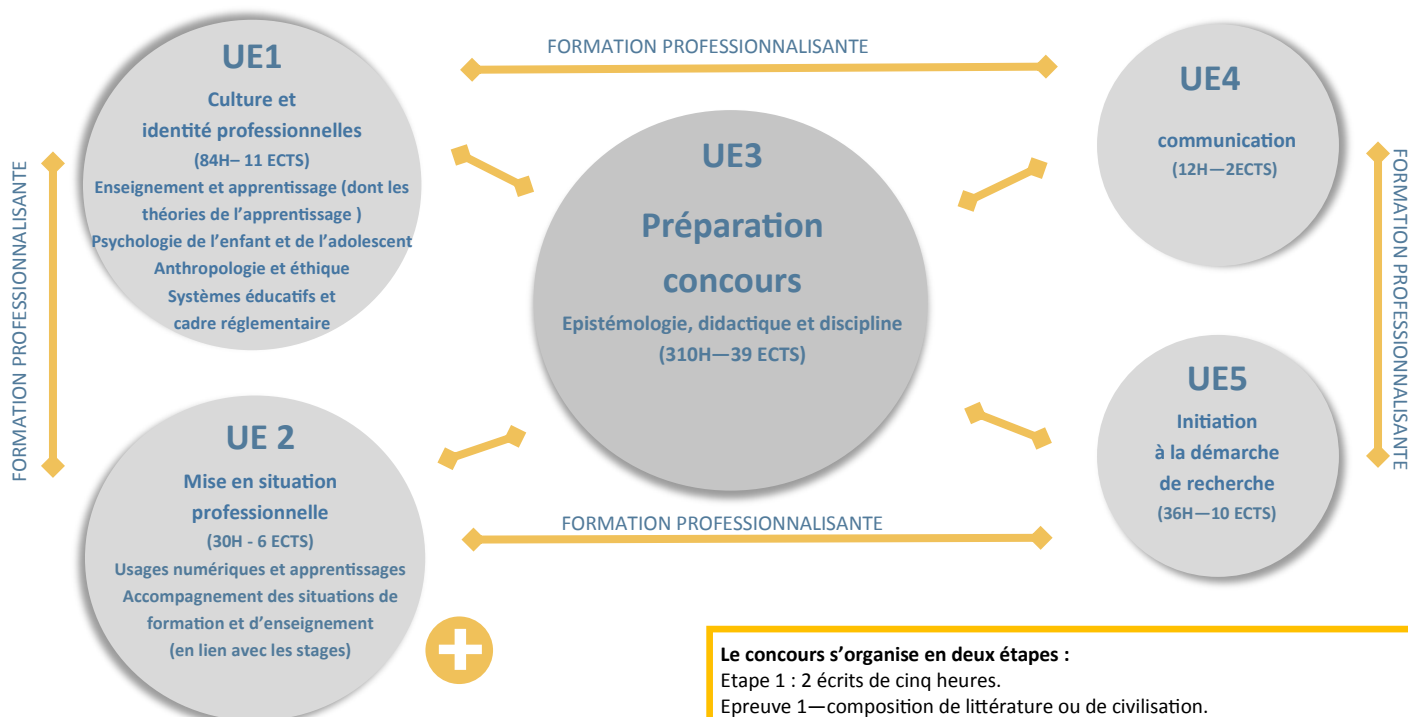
FORMATION PROFESSIONNALISANTE

UE1
Culture et identité professionnelles
(84H– 11 ECTS)
Enseignement et apprentissage (dont les théories de l'apprentissage )
Psychologie de l'enfant et de l'adolescent
Anthropologie et éthique
Systèmes éducatifs et cadre réglementaire

FORMATION PROFESSIONNALISANTE

UE3
Préparation concours
Epistémologie, didactique et discipline
(310H—39 ECTS)

UE4
communication
(12H—2ECTS)

FORMATION PROFESSIONNALISANTE

UE 2
Mise en situation professionnelle
(30H - 6 ECTS)
Usages numériques et apprentissages
Accompagnement des situations de formation et d'enseignement
(en lien avec les stages)

FORMATION PROFESSIONNALISANTE

UE5
Initiation à la démarche de recherche
(36H—10 ECTS)

Le concours s'organise en deux étapes :
Etape 1 : 2 écrits de cinq heures.
Epreuve 1—composition de littérature ou de civilisation.